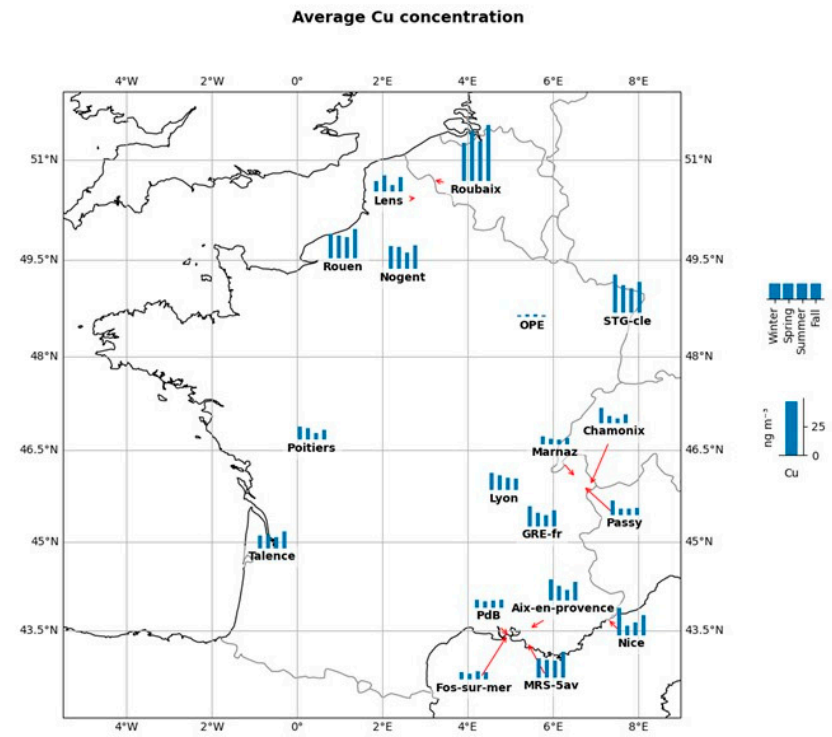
Average Cu concentration

4°W 2°W 0° 2°E 4°E 6°E 8°E

51°N
49.5°N
48°N
46.5°N
45°N
43.5°N

51°N
49.5°N
48°N
46.5°N
45°N
43.5°N

4°W 2°W 0° 2°E 4°E 6°E 8°E

Lens
Roubaix
Rouen
Nogent
OPE
STG-cle
Poitiers
Chamonix
Marnaz
Lyon
Passy
GRE-fr
Talence
Aix-en-provence
PdB
Nice
Fos-sur-mer
MRS-5av

Winter
Spring
Summer
Fall

ng m⁻³
25
0
Cu